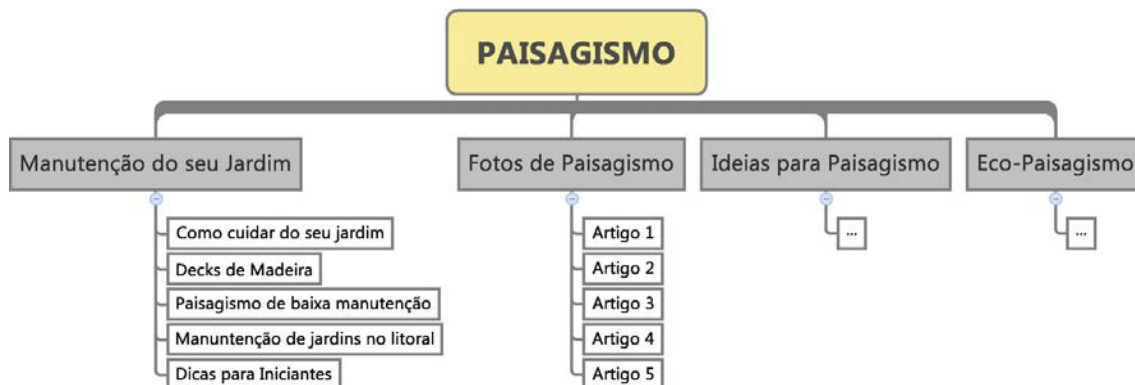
PAISAGISMO

Manutenção do seu Jardim

Como cuidar do seu jardim

Decks de Madeira

Paisagismo de baixa manutenção

Manuntenção de jardins no litoral

Dicas para Iniciantes

Fotos de Paisagismo

Artigo 1

Artigo 2

Artigo 3

Artigo 4

Artigo 5

Ideias para Paisagismo

...

Eco-Paisagismo

...